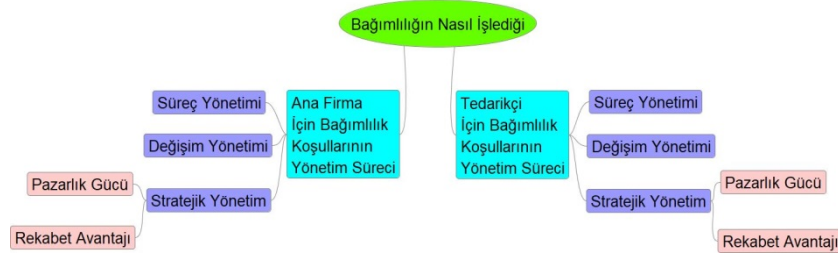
Bağımlılığın Nasıl İşlediği

Ana Firma İçin Bağımlılık Koşullarının Yönetim Süreci

Süreç Yönetimi

Değişim Yönetimi

Stratejik Yönetim

Pazarlık Gücü

Rekabet Avantajı

Tedarikçi İçin Bağımlılık Koşullarının Yönetim Süreci

Süreç Yönetimi

Değişim Yönetimi

Stratejik Yönetim

Pazarlık Gücü

Rekabet Avantajı